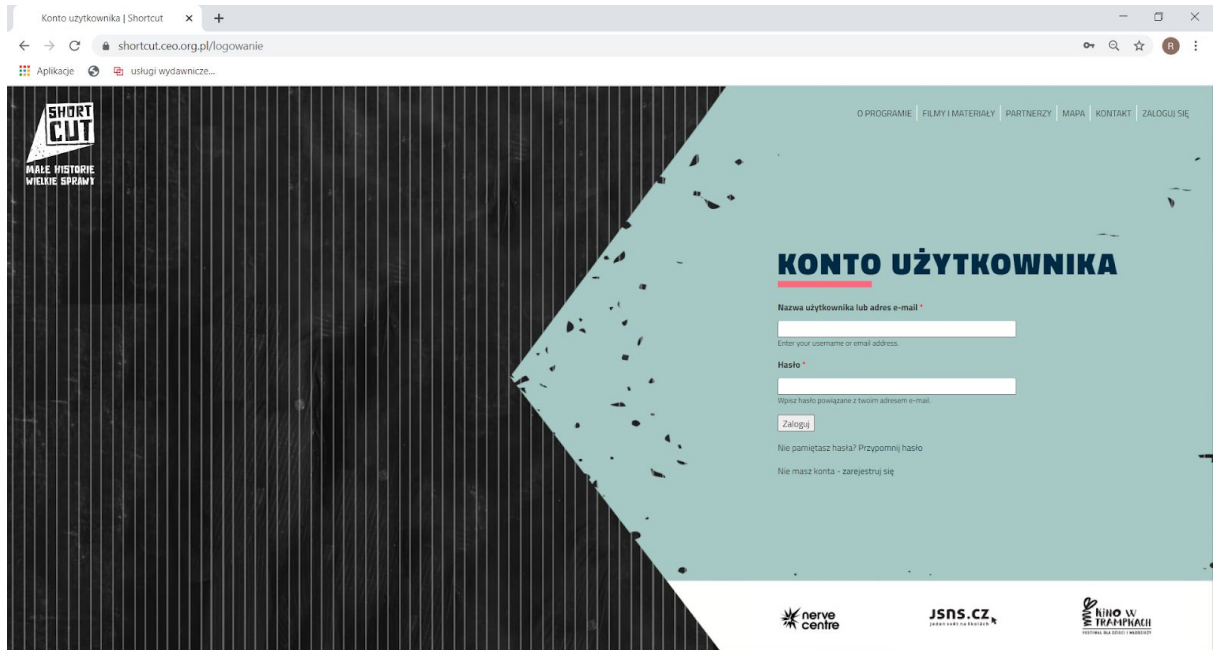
Konto użytkownika | Shortcut ×  +

shortcut.ceo.org.pl/logowanie

Aplikacje  usługi wydawnicze...

SHORT CUT
MAŁE HISTORIE WIELKIE SPRAWY

O PROGRAMIE | FILMY I MATERIAŁY | PARTNERZY | MAPA | KONTAKT | ZALOGUJ SIĘ

KONTO UŻYTKOWNIKA

Nazwa użytkownika lub adres e-mail *

Enter your username or email address.

Hasło *

Wpisz hasło powiązane z twoim adresem e-mail.

Zaloguj

Nie pamiętasz hasła? Przypomnij hasło

Nie masz konta - zarejestruj się

nerve centre

JSNS.CZ
jeden svět na školách

KINO W TRAMPKACH
FESTIWAL DLA DZIECI I MŁODZIEŻY